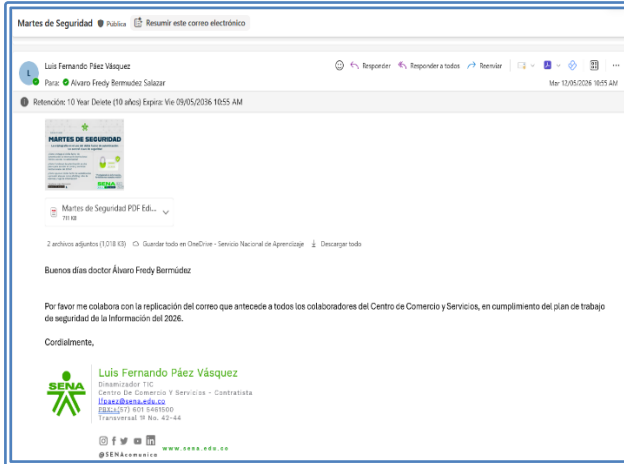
Martes de Seguridad Pública Resumir este correo electrónico

L Luis Fernando Páez Vásquez
Para: Alvaro Fredy Bermudez Salazar

Responder Responder a todos Reenviar

Mar 12/05/2026 10:55 AM

Retención: 10 Year Delete (10 años) Expira: Vie 09/05/2036 10:55 AM

MARTES DE SEGURIDAD

SENA

Martes de Seguridad PDF Edi...
711 KB

2 archivos adjuntos (1,018 KB) Guardar todo en OneDrive - Servicio Nacional de Aprendizaje Descargar todo

Buenos días doctor Álvaro Fredy Bermúdez

Por favor me colabora con la replicación del correo que antecede a todos los colaboradores del Centro de Comercio y Servicios, en cumplimiento del plan de trabajo de seguridad de la Información del 2026.

Cordialmente,

SENA
Luis Fernando Páez Vásquez
Dinamizador TIC
Centro De Comercio Y Servicios - Contratista
lfpaez@sena.edu.co
PBX:(57) 601 5461500
Transversal 11 No. 42-44

@SENAcomunica www.sena.edu.co